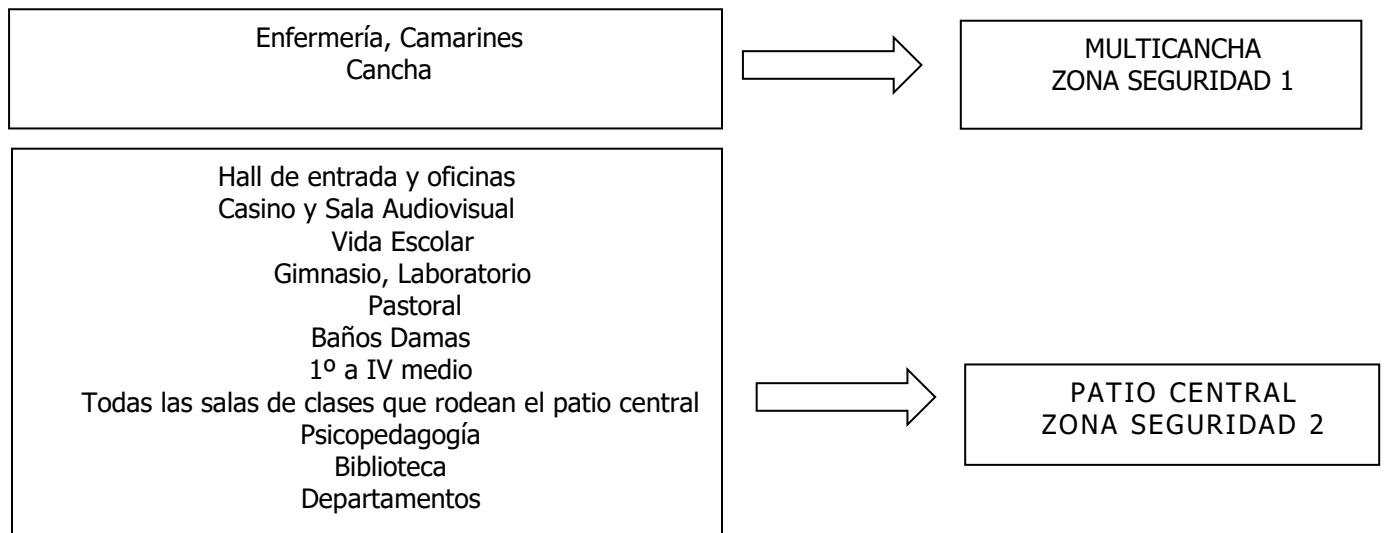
Enfermería, Camarines
Cancha

MULTICANCHA
ZONA SEGURIDAD 1

Hall de entrada y oficinas
Casino y Sala Audiovisual
Vida Escolar
Gimnasio, Laboratorio
Pastoral
Baños Damas
1º a IV medio
Todas las salas de clases que rodean el patio central
Psicopedagogía
Biblioteca
Departamentos

PATIO CENTRAL
ZONA SEGURIDAD 2